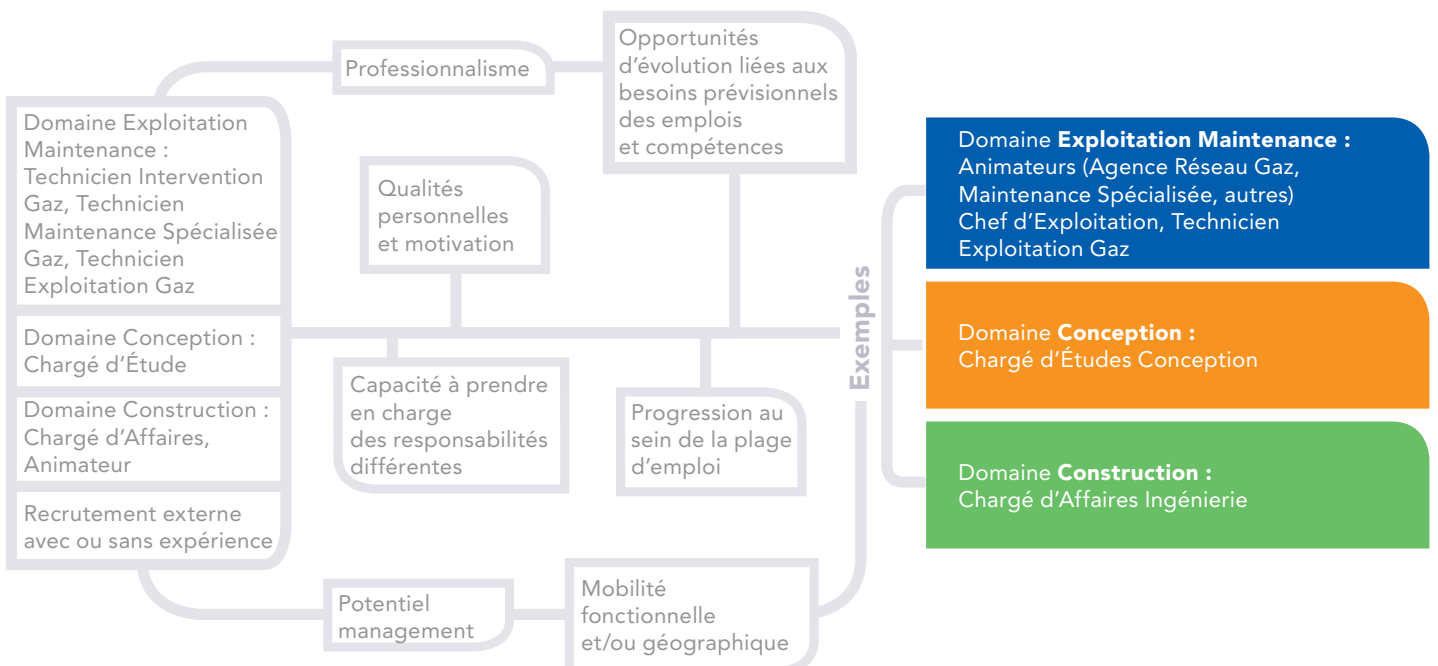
Domaine Exploitation Maintenance : Technicien Intervention Gaz, Technicien Maintenance Spécialisée Gaz, Technicien Exploitation Gaz

Domaine Conception : Chargé d'Étude

Domaine Construction : Chargé d'Affaires, Animateur

Recrutement externe avec ou sans expérience

Professionnalisme

Opportunités d'évolution liées aux besoins prévisionnels des emplois et compétences

Qualités personnelles et motivation

Capacité à prendre en charge des responsabilités différentes

Progression au sein de la plage d'emploi

Potentiel management

Mobilité fonctionnelle et/ou géographique

Exemples

Domaine **Exploitation Maintenance :** Animateurs (Agence Réseau Gaz, Maintenance Spécialisée, autres) Chef d'Exploitation, Technicien Exploitation Gaz

Domaine **Conception :** Chargé d'Études Conception

Domaine **Construction :** Chargé d'Affaires Ingénierie